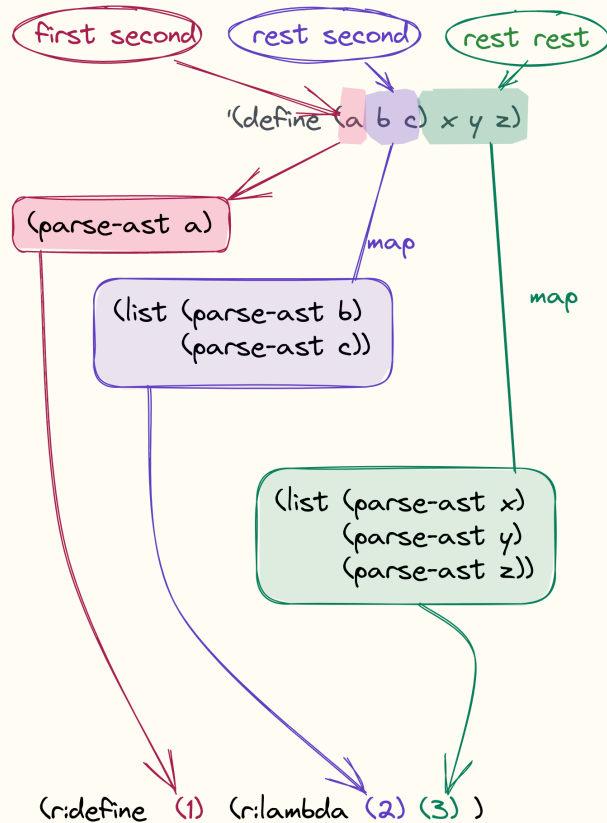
first second

rest second

rest rest

'(define (a b c) x y z)

(parse-ast a)

map

(list (parse-ast b)
(parse-ast c))

map

(list (parse-ast x)
(parse-ast y)
(parse-ast z))

(r:define (1) (r:lambda (2) (3) )